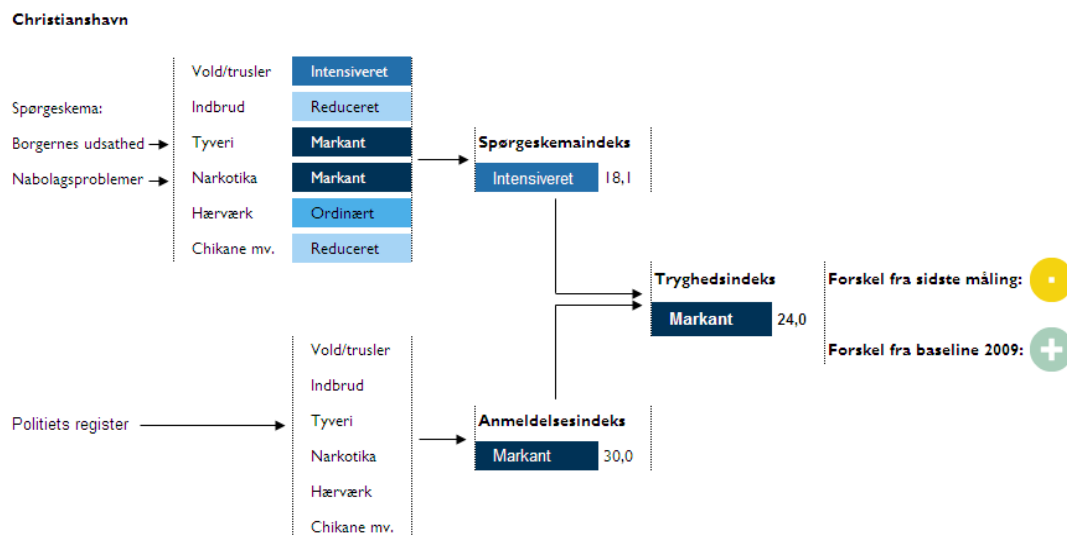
Christianshavn

Spørgeskema:

Borgernes udsathed

Nabolagsproblemer

Vold/trusler Intensiveret

Indbrud Reduceret

Tyveri Markant

Narkotika Markant

Hærværk Ordinært

Chikane mv. Reduceret

Spørgeskemaindeks

Intensiveret 18,1

Tryghedsindeks

Markant 24,0

Forskel fra sidste måling:

Forskel fra baseline 2009:

Politiets register

Vold/trusler

Indbrud

Tyveri

Narkotika

Hærværk

Chikane mv.

Anmeldelsesindeks

Markant 30,0